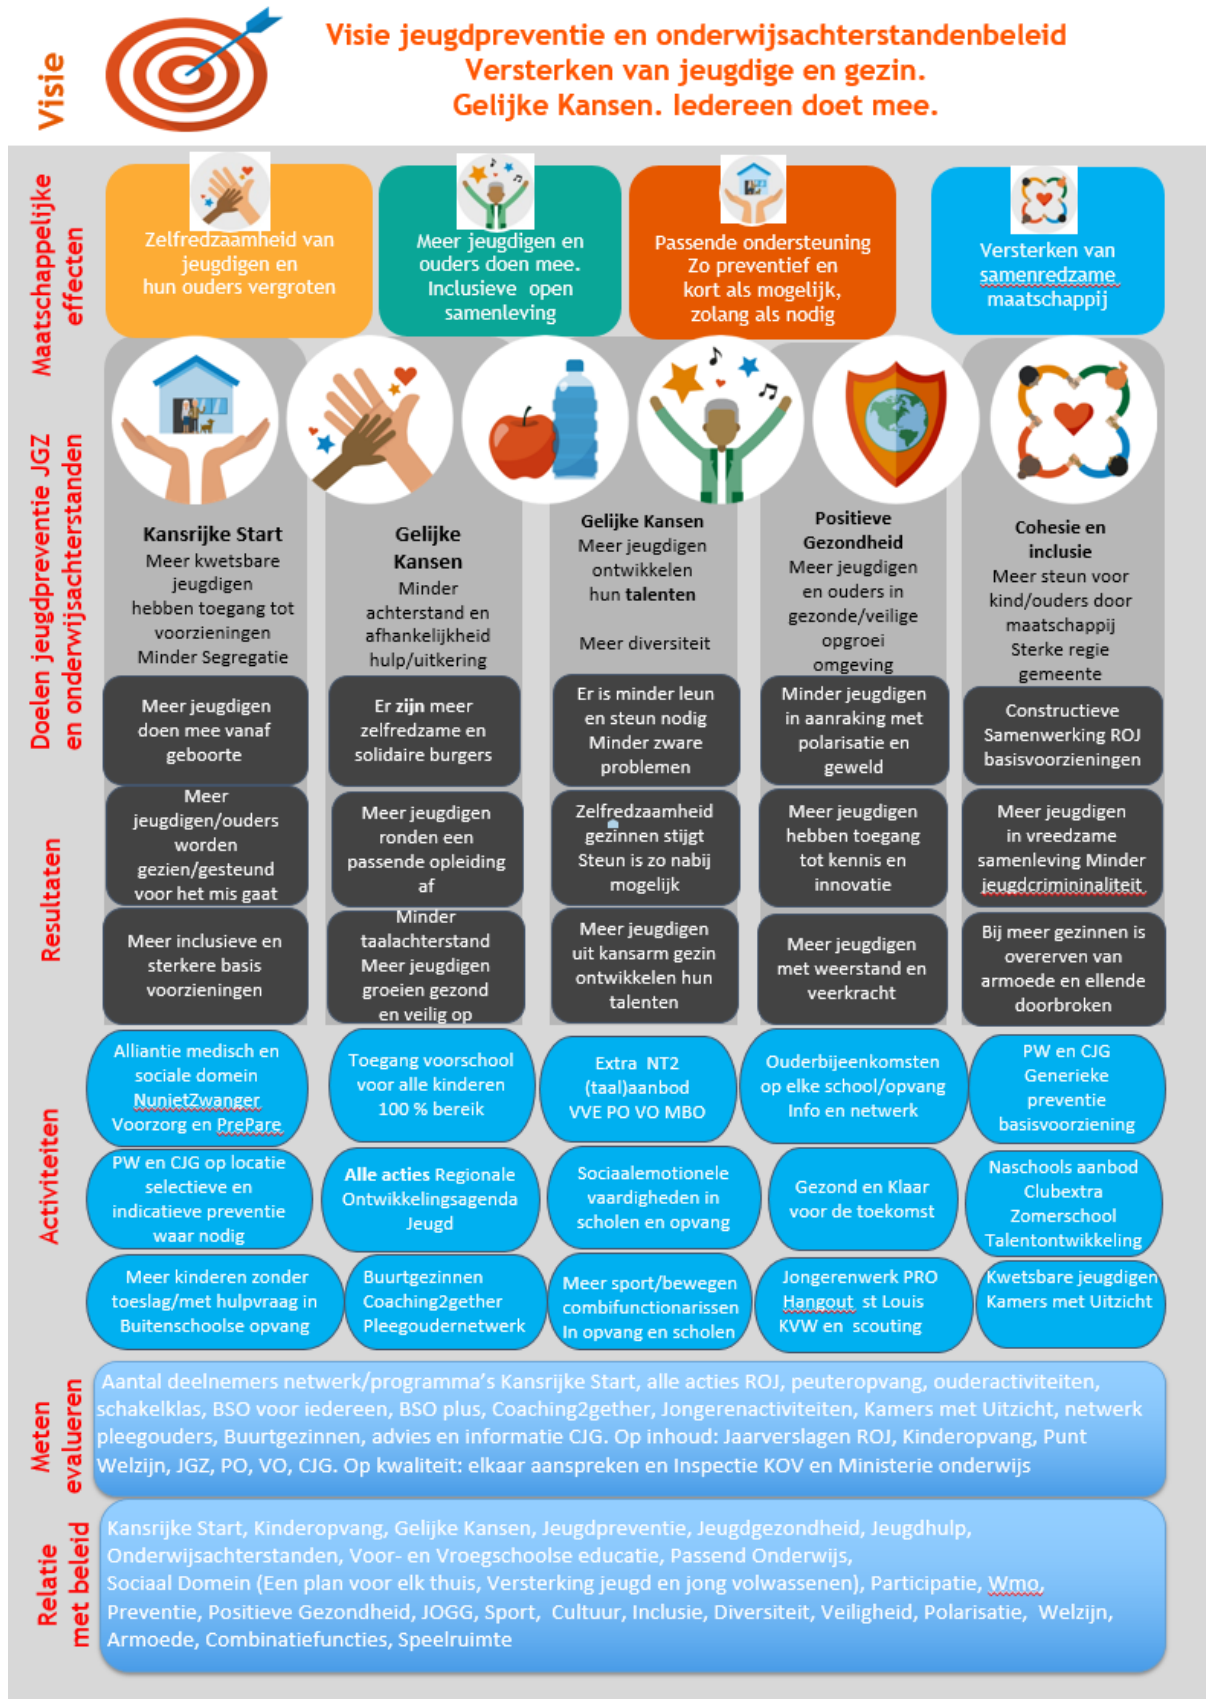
Visie

Visie jeugdpreventie en onderwijsachterstandenbeleid
Versterken van jeugdige en gezin.
Gelijke Kansen. Iedereen doet mee.

Maatschappelijke effecten

Zelfredzaamheid van jeugdigen en hun ouders vergroten

Meer jeugdigen en ouders doen mee. Inclusieve open samenleving

Passende ondersteuning Zo preventief en kort als mogelijk, zolang als nodig

Versterken van samenredzame maatschappij

Doelen jeugdpreventie JGZ en onderwijsachterstanden

Kansrijke Start
Meer kwetsbare jeugdigen hebben toegang tot voorzieningen
Minder Segregatie

Gelijke Kansen
Minder achterstand en afhankelijkheid hulp/uitkering

Gelijke Kansen
Meer jeugdigen ontwikkelen hun talenten

Meer diversiteit

Positieve Gezondheid
Meer jeugdigen en ouders in gezonde/veilige opgroei omgeving

Cohesie en inclusie
Meer steun voor kind/ouders door maatschappij
Sterke regie gemeente

Resultaten

Meer jeugdigen doen mee vanaf geboorte

Er zijn meer zelfredzame en solidaire burgers

Er is minder leun en steun nodig Minder zware problemen

Minder jeugdigen in aanraking met polarisatie en geweld

Constructieve Samenwerking ROJ basisvoorzieningen

Meer jeugdigen/ouders worden gezien/gesteund voor het mis gaat

Meer jeugdigen ronden een passende opleiding af

Zelfredzaamheid gezinnen stijgt Steun is zo nabij mogelijk

Meer jeugdigen hebben toegang tot kennis en innovatie

Meer jeugdigen in vreedzame samenleving Minder jeugdcrimininaliteit

Meer inclusieve en sterkere basis voorzieningen

Minder taalachterstand Meer jeugdigen groeien gezond en veilig op

Meer jeugdigen uit kansarm gezin ontwikkelen hun talenten

Meer jeugdigen met weerstand en veerkracht

Bij meer gezinnen is overerven van armoede en ellende doorbroken

Activiteiten

Allliantie medisch en sociale domein NunietZwanger Voorzorg en PrePare

Toegang voorschool voor alle kinderen 100 % bereik

Extra NT2 (taal)aanbod VVE PO VO MBO

Ouderbijeenkomsten op elke school/opvang Info en netwerk

PW en CJG Generieke preventie basisvoorziening

PW en CJG op locatie selectieve en indicatieve preventie waar nodig

Alle acties Regionale Ontwikkelingsagenda Jeugd

Sociaalemotionele vaardigheden in scholen en opvang

Gezond en Klaar voor de toekomst

Naschools aanbod Clubextra Zomerschool Talentontwikkeling

Meer kinderen zonder toeslag/met hulpvraag in Buitenschoolse opvang

Buurtgezinnen Coaching2gether Pleegoudernetwerk

Meer sport/bewegen combifunctionarissen In opvang en scholen

Jongerenwerk PRO Hangout st Louis KVW en scouting

Kwetsbare jeugdigen Kamers met Uitzicht

Meten evalueren

Aantal deelnemers netwerk/programma's Kansrijke Start, alle acties ROJ, peuteropvang, ouderactiviteiten, schakelklas, BSO voor iedereen, BSO plus, Coaching2gether, Jongerenactiviteiten, Kamers met Uitzicht, netwerk pleegouders, Buurtgezinnen, advies en informatie CJG. Op inhoud: Jaarverslagen ROJ, Kinderopvang, Punt Welzijn, JGZ, PO, VO, CJG. Op kwaliteit: elkaar aanspreken en Inspectie KOV en Ministerie onderwijs

Relatie met beleid

Kansrijke Start, Kinderopvang, Gelijke Kansen, Jeugdpreventie, Jeugdgezondheid, Jeugdhulp, Onderwijsachterstanden, Voor- en Vroegschoolse educatie, Passend Onderwijs, Sociaal Domein (Een plan voor elk thuis, Versterking jeugd en jong volwassenen), Participatie, Wmo, Preventie, Positieve Gezondheid, JOGG, Sport, Cultuur, Inclusie, Diversiteit, Veiligheid, Polarisatie, Welzijn, Armoede, Combinatiefuncties, Speelruimte